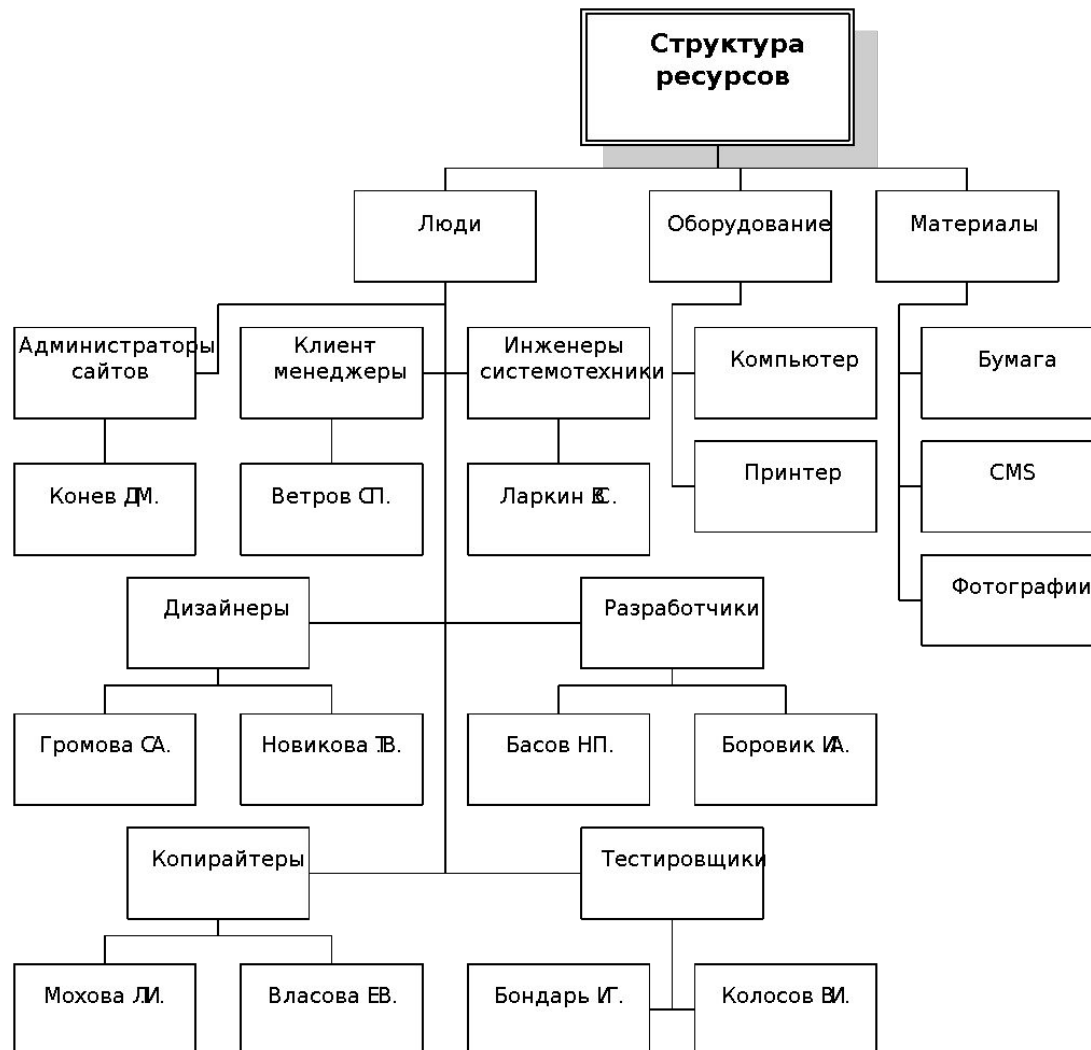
Структура ресурсов

Люди

Оборудование

Материалы

Администраторы сайтов

Клиент менеджеры

Инженеры системотехники

Компьютер

Бумага

Конев Д.М.

Ветров С.П.

Ларкин В.С.

Принтер

CMS

Фотографии

Дизайнеры

Разработчики

Громова С.А.

Новикова Т.В.

Басов Н.П.

Боровик И.А.

Копирайтеры

Тестировщики

Мохова Л.И.

Власова Е.В.

Бондарь И.Г.

Колосов В.И.